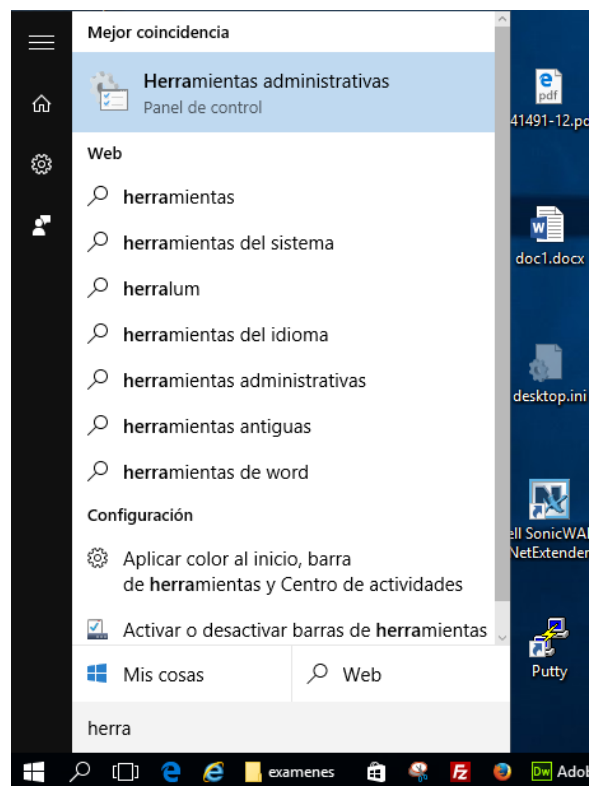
Mejor coincidencia

Herramientas administrativas
Panel de control

Web

herramientas

herramientas del sistema

herralum

herramientas del idioma

herramientas administrativas

herramientas antiguas

herramientas de word

Configuración

Aplicar color al inicio, barra de herramientas y Centro de actividades

Activar o desactivar barras de herramientas

Mis cosas

Web

herra

pdf
41491-12.pc

doc1.docx

desktop.ini

ll SonicWAl
NetExtender

Putty

examenes

Dw Adob